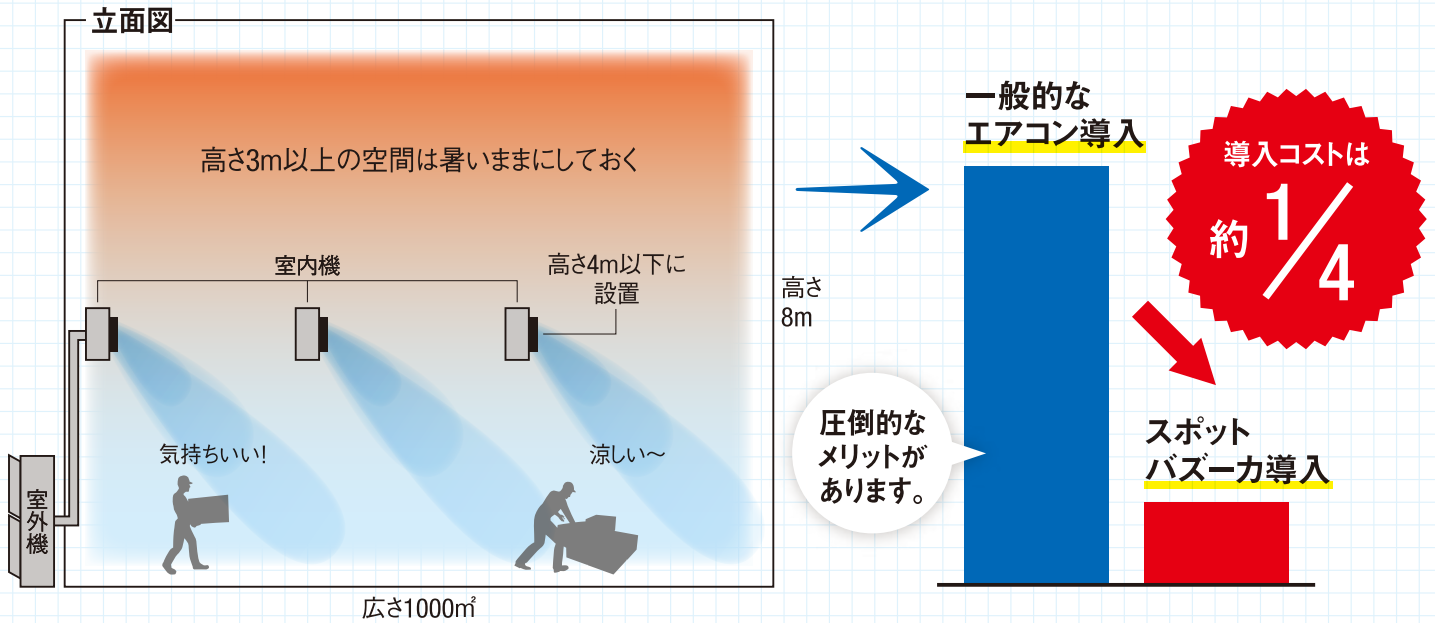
立面図

高さ3m以上の空間は暑いままにしておく

室内機

高さ4m以下に設置

高さ8m

室外機

気持ちいい!

涼しい〜

広さ1000㎡

一般的なエアコン導入

導入コストは約 $\frac{1}{4}$

圧倒的なメリットがあります。

スポットバズーカ導入